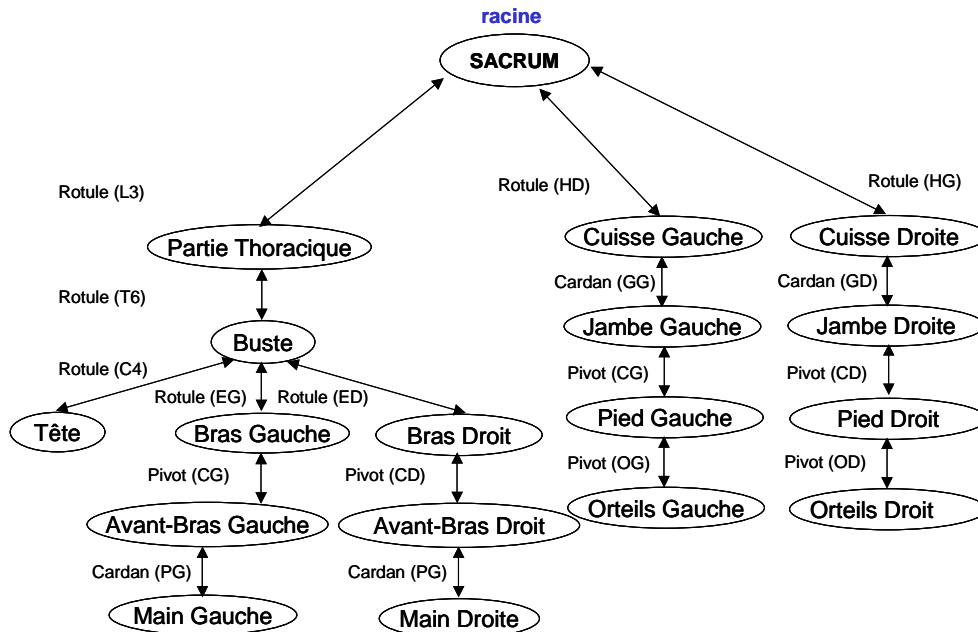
racine

SACRUM

Rotule (L3)

Rotule (HD)

Rotule (HG)

Partie Thoracique

Cuisse Gauche

Cuisse Droite

Rotule (T6)

Cardan (GG)

Cardan (GD)

Buste

Jambe Gauche

Jambe Droite

Rotule (C4)

Rotule (EG)

Rotule (ED)

Pivot (CG)

Pivot (CD)

Tête

Bras Gauche

Bras Droit

Pied Gauche

Pied Droit

Pivot (CG)

Pivot (CD)

Pivot (OG)

Pivot (OD)

Orteils Gauche

Orteils Droit

Avant-Bras Gauche

Avant-Bras Droit

Cardan (PG)

Cardan (PG)

Main Gauche

Main Droite